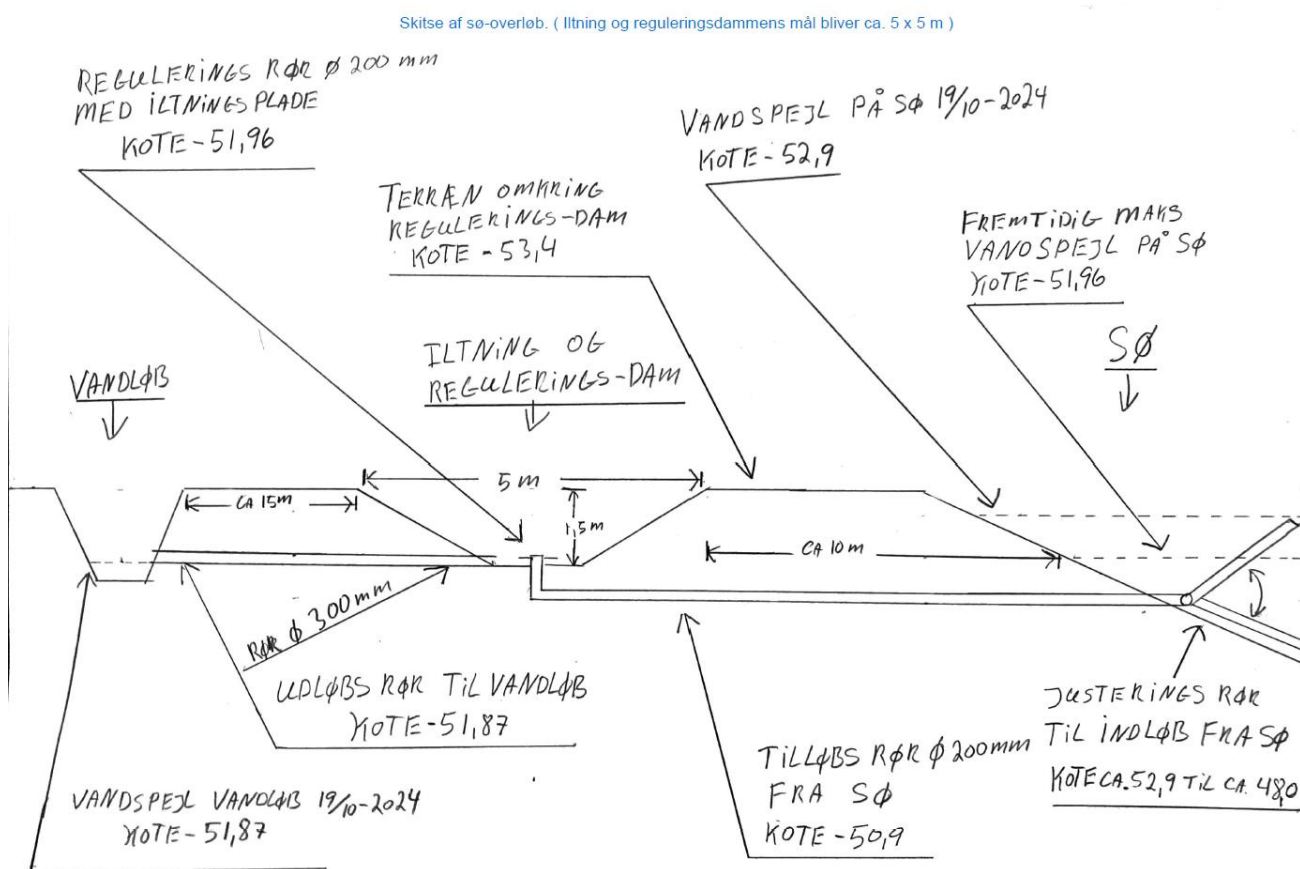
Skitse af sø-overløb. ( Iltning og reguleringsdammens mål bliver ca. 5 x 5 m )

REGULERINGS RØR Ø 200 mm
MED ILTNINGS PLADE
KOTE - 51,96

VANDSPEJL PÅ SØ 19/10-2024
KOTE - 52,9

TERRÆN OMKRING
REGULERINGS-DAM
KOTE - 53,4

FREMTIDIG MAKS
VANDSPEJL PÅ SØ
KOTE - 51,96

SØ

ILTNING OG
REGULERINGS-DAM

VANDLØB

5 m

CA 15m

1,5 m

CA 10 m

RØR Ø 300 mm

UDLØBS RØR TIL VANDLØB
KOTE - 51,87

JUSTERINGS RØR
TIL INDLØB FRA SØ
KOTE CA. 52,9 TIL CA. 48,0

TILLØBS RØR Ø 200mm
FRA SØ
KOTE - 50,9

VANDSPEJL VANDLØB 19/10-2024
KOTE - 51,87